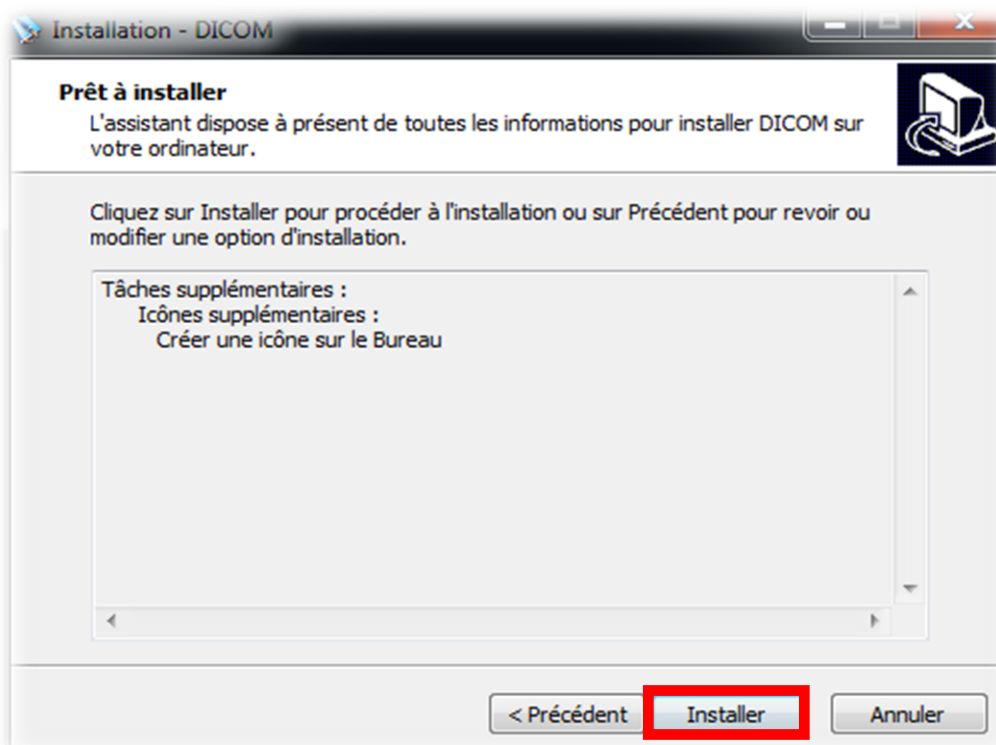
Installation - DICOM

Prêt à installer
L'assistant dispose à présent de toutes les informations pour installer DICOM sur votre ordinateur.

Cliquez sur Installer pour procéder à l'installation ou sur Précédent pour revoir ou modifier une option d'installation.

Tâches supplémentaires :
Icônes supplémentaires :
Créer une icône sur le Bureau

< Précédent
Installer
Annuler